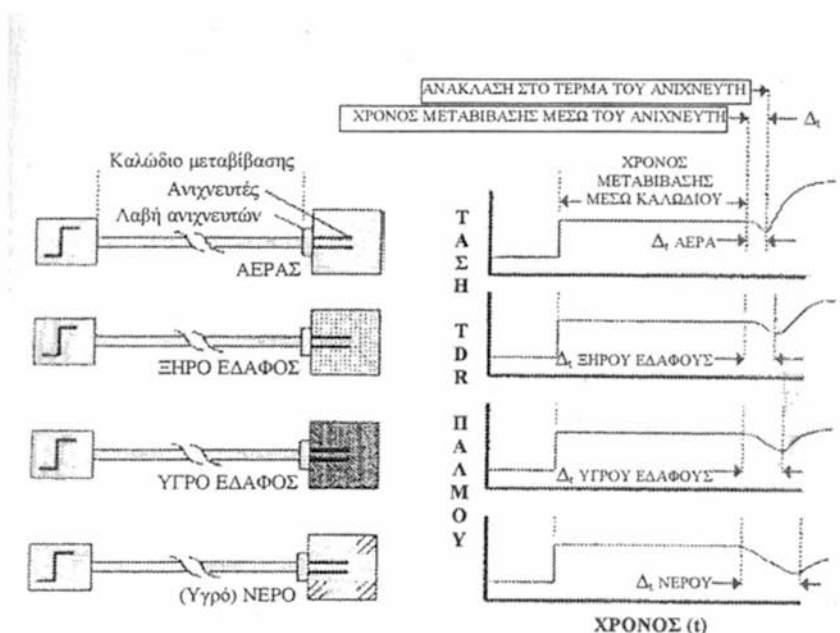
ΑΝΑΚΛΑΣΗ ΣΤΟ ΤΕΡΜΑ ΤΟΥ ΑΝΙΧΝΕΥΤΗ

ΧΡΟΝΟΣ ΜΕΤΑΒΙΒΑΣΗΣ ΜΕΣΩ ΤΟΥ ΑΝΙΧΝΕΥΤΗ

$\Delta_t$

Καλώδιο μεταβίβασης

Ανιχνευτές

Λαβή ανιχνευτών

ΑΕΡΑΣ

ΞΗΡΟ ΕΔΑΦΟΣ

ΥΓΡΟ ΕΔΑΦΟΣ

(Υγρό) ΝΕΡΟ

ΧΡΟΝΟΣ ΜΕΤΑΒΙΒΑΣΗΣ ΜΕΣΩ ΚΑΛΩΔΙΟΥ

ΤΑΣΗ TDR ΠΑΛΜΟΥ

$\Delta_t$ ΑΕΡΑ

$\Delta_t$ ΞΗΡΟΥ ΕΔΑΦΟΥΣ

$\Delta_t$ ΥΓΡΟΥ ΕΔΑΦΟΥΣ

$\Delta_t$ ΝΕΡΟΥ

ΧΡΟΝΟΣ (t)